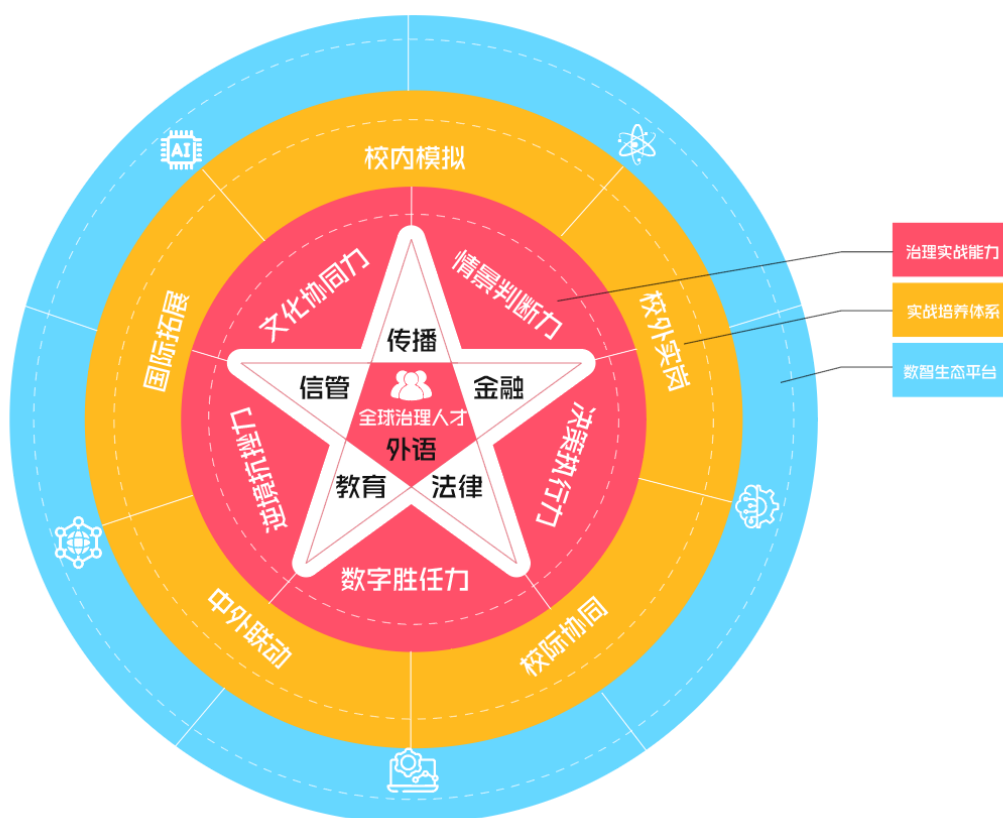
AI

校内模拟

情景判断力

文化协同力

传播

信管

金融

全球治理人才

外语

教育

法律

逆境抗挫力

决策执行力

数字胜任力

国际拓展

校外实岗

中外联动

校际协同

治理实战能力

实战培养体系

数智生态平台